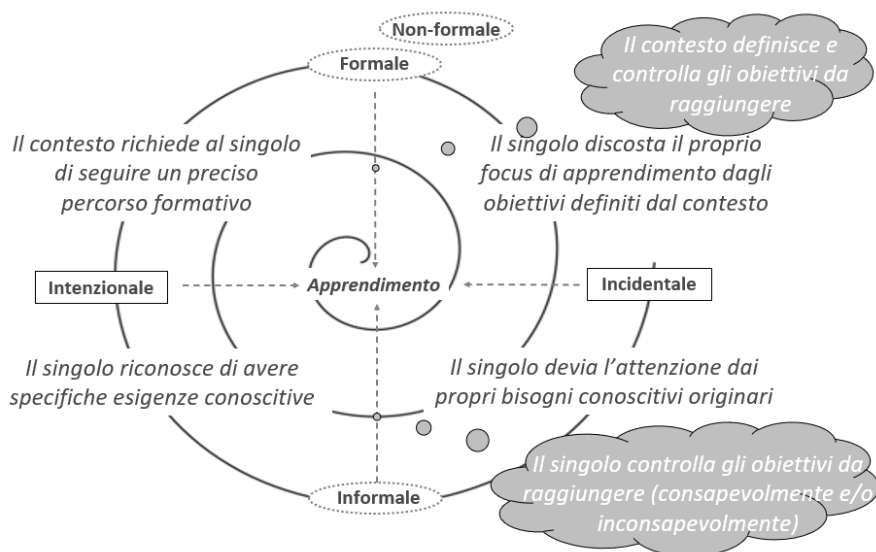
Non-formale

Formale

Il contesto definisce e controlla gli obiettivi da raggiungere

Il contesto richiede al singolo di seguire un preciso percorso formativo

Il singolo discosta il proprio focus di apprendimento dagli obiettivi definiti dal contesto

Intenzionale

Apprendimento

Incidentale

Il singolo riconosce di avere specifiche esigenze conoscitive

Il singolo devia l'attenzione dai propri bisogni conoscitivi originari

Il singolo controlla gli obiettivi da raggiungere (consapevolmente e/o inconsapevolmente)

Informale